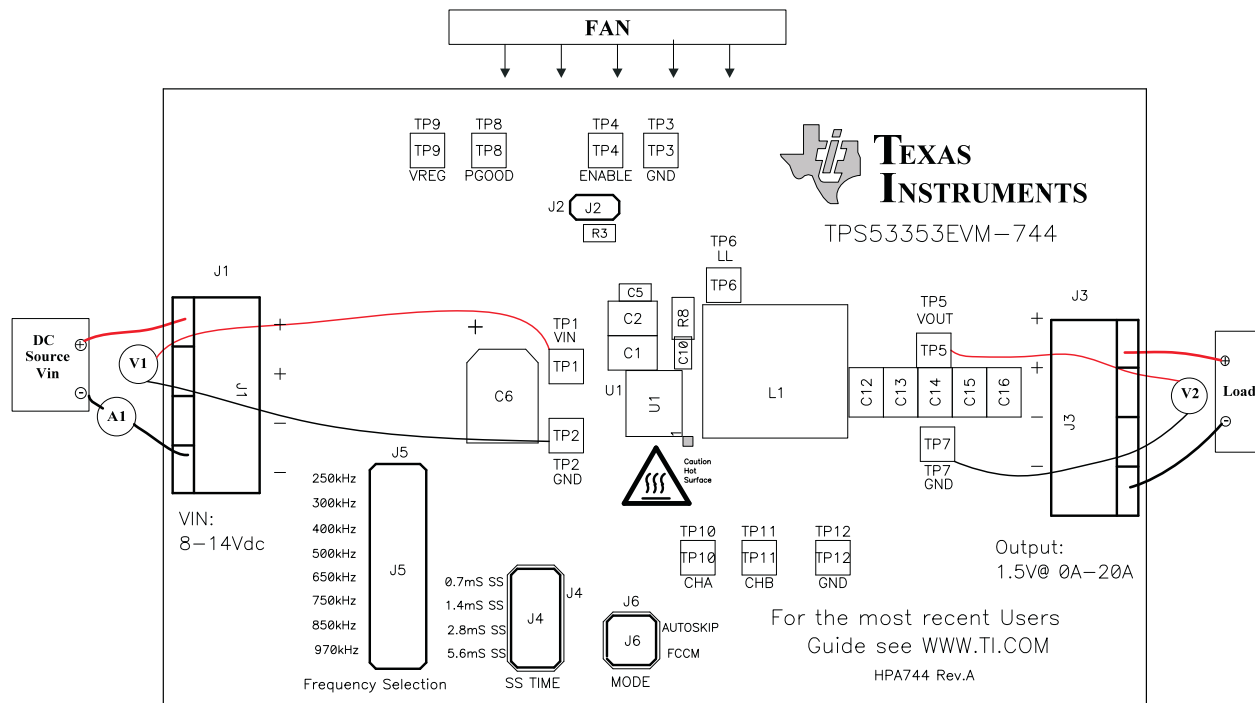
FAN

TP9
TP9
VREG

TP8
TP8
PGOOD

TP4
TP4
ENABLE

TP3
TP3
GND

TEXAS INSTRUMENTS

J2 J2
R3

TPS53353EVM–744

TP6
LL
TP6

J1

DC Source Vin
⊕
⊖
V1
A1

+
+
–
–
J1

+

C5
C2
C1
R8
C10

TP1
VIN
TP1

C6

TP2
TP2
GND

U1
U1

L1

TP5
VOUT
TP5

C12 C13 C14 C15 C16

J3
+
+
–
–
J3

V2
⊕
⊖
Load

TP7
TP7
GND

Caution Hot Surface

J5
250kHz
300kHz
400kHz
500kHz
650kHz
750kHz
850kHz
970kHz
J5
Frequency Selection

VIN:
8–14Vdc

0.7mS SS
1.4mS SS
2.8mS SS
5.6mS SS
J4
J4
SS TIME

J6
J6
AUTOSKIP
FCCM
MODE

TP10
TP10
CHA

TP11
TP11
CHB

TP12
TP12
GND

Output:
1.5V@ 0A–20A

For the most recent Users Guide see WWW.TI.COM

HPA744 Rev.A